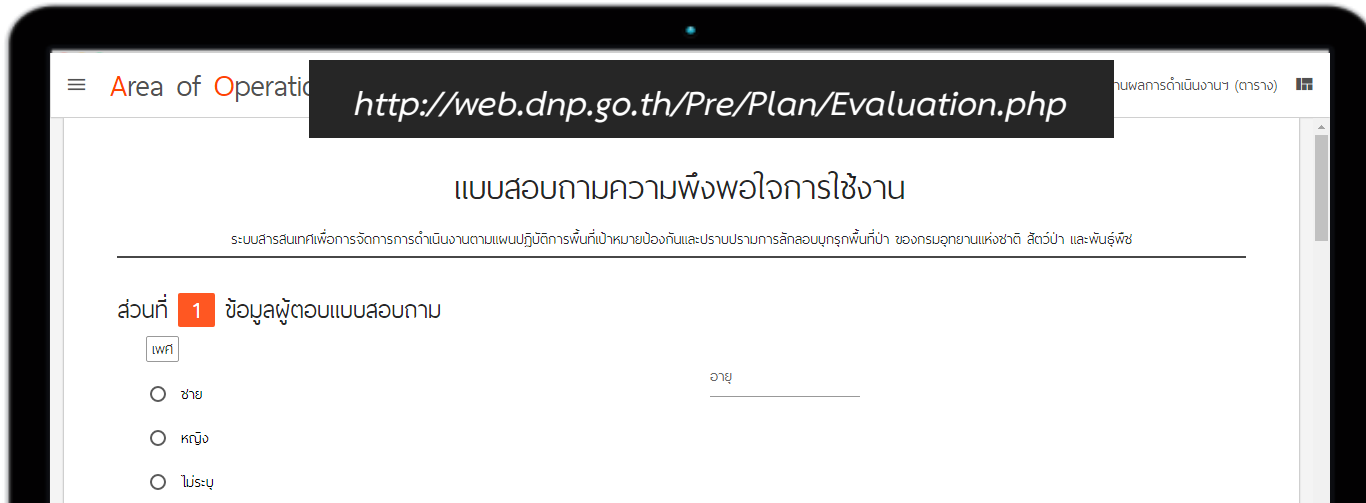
Area of Operatio

http://web.dnp.go.th/Pre/Plan/Evaluation.php

านผลการดำเนินงานฯ (ตาราง)

แบบสอบถามความพึงพอใจการใช้งาน

ระบบสารสนเทศเพื่อการจัดการการดำเนินงานตามแผนปฏิบัติการพื้นที่เป้าหมายป้องกันและปราบปรามการลักลอบบุกรุกพื้นที่ป่า ของกรมอุทยานแห่งชาติ สัตว์ป่า และพันธุ์พืช

ส่วนที่ 1 ข้อมูลผู้ตอบแบบสอบถาม

เพศ

ชาย

หญิง

ไม่ระบุ

อายุ